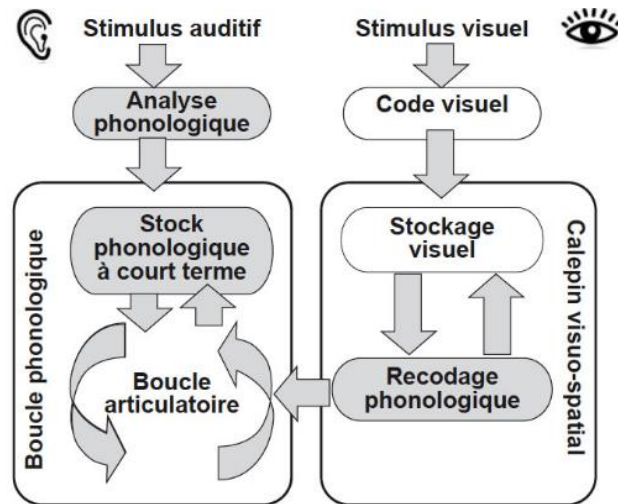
Stimulus auditif

Stimulus visuel

Analyse phonologique

Code visuel

Boucle phonologique

Stock phonologique à court terme

Boucle articulatoire

Stockage visuel

Recodage phonologique

Calepin visuo-spatial